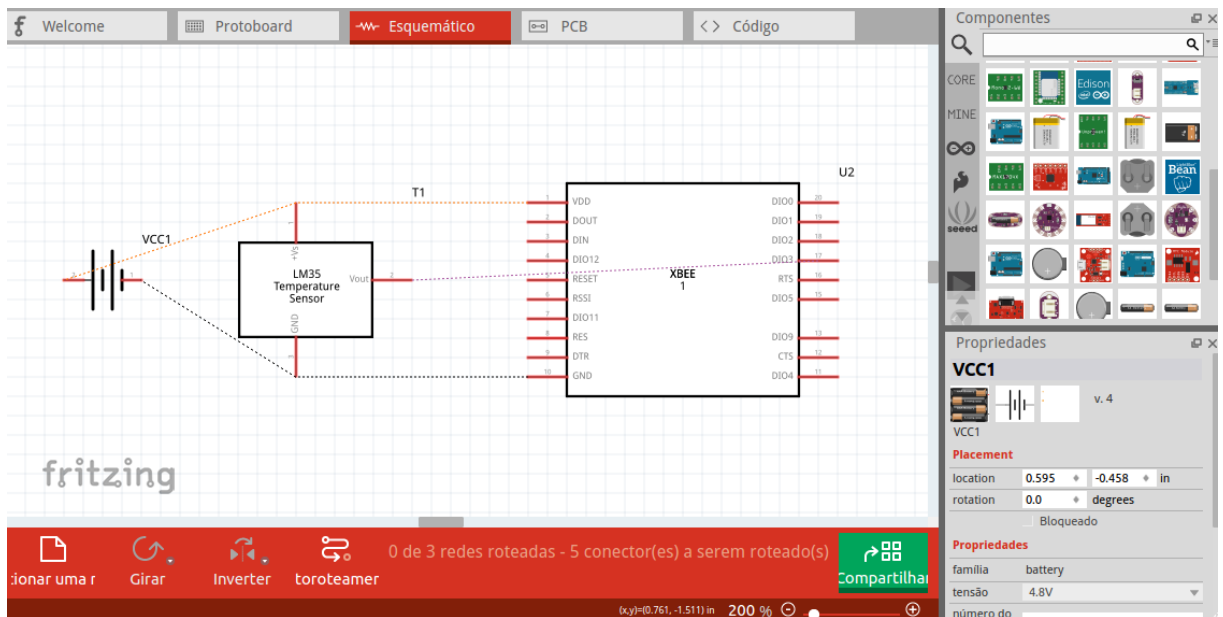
Welcome
Protoboard
Esquemático
PCB
Código

Componentes
CORE
MINE
seeed
Edison
Bean

U2
T1
VCC1
LM35 Temperature Sensor
+Vs
Vout
GND
1
2
3
1
2
3
4
5
6
7
8
9
10
VDD
DOUT
DIN
DIO12
RESET
RSSI
DIO11
RES
DTR
GND
XBEE
1
20
19
18
17
16
15
13
12
11
DIO0
DIO1
DIO2
DIO3
RTS
DIO5
DIO9
CTS
DIO4

fritzing

Propriedades
VCC1
v. 4
VCC1
Placement
location 0.595 -0.458 in
rotation 0.0 degrees
Bloqueado
Propriedades
família battery
tensão 4.8V
número do

:ionar uma r
Girar
Inverter
toroteamer
0 de 3 redes roteadas - 5 conector(es) a serem roteado(s)
Compartilhar
(x,y)=(0.761, -1.511) in 200 %